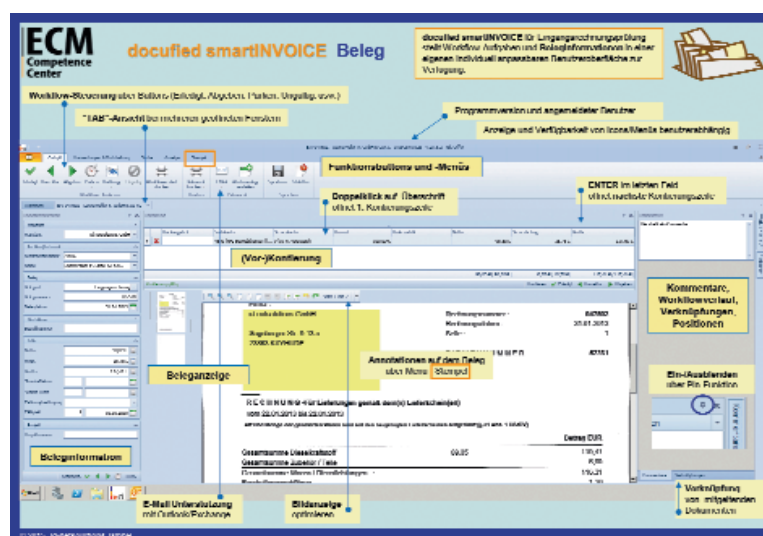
ECM
Competence Center

docufied smartINVOICE Beleg

docufied smartINVOICE für Eingangsrechnungsprüfung stellt Workflow-Aufgaben und Beleginformationen in einer eigenen individuell anpassbaren Benutzeroberfläche zur Verfügung.

Workflow-Steuerung über Buttons (Erledigt, Abgeben, Parken, Umgelagert, usw.)

"TAB"-Ansicht bei mehreren geöffneten Fenstern

Programmversion und angemeldeter Benutzer

Anzeige und Verfügbarkeit von Icons/Menüs benutzerabhängig

Stempel

Funktionsbuttons und -Menüs

Doppelklick auf Überschrift öffnet 1. Kontierungszeile

ENTER im letzten Feld öffnet nächste Kontierungszeile

(Vor-)Kontierung

Kommentare, Workflowverlauf, Verknüpfungen, Positionen

Annotationen auf den Beleg über Menü Stempel

Belegeanzeige

Ein-/Ausblenden über Pin-Funktion

RECHNUNG

Betrag EUR

Beleginformationen

E-Mail Unterstützung mit Outlook/Exchange

Bildanzeige optimieren

Verknüpfung von mitgeltenden Dokumenten